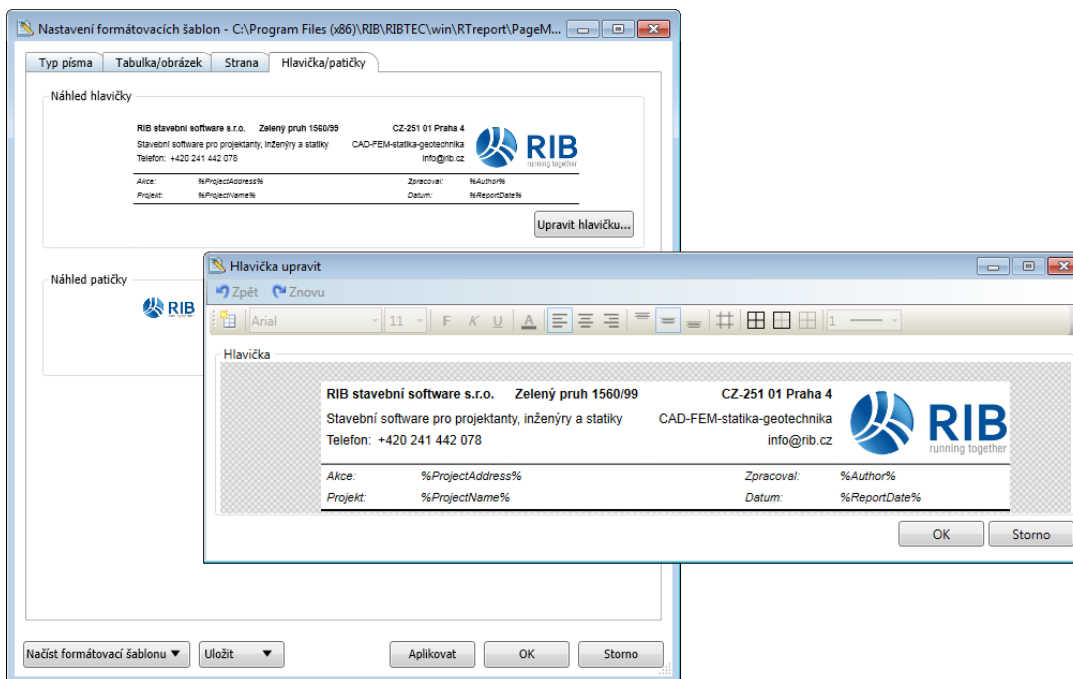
Nastavení formátovacích šablon - C:\Program Files (x86)\RIB\RIBTEC\win\RTreport\PageM...

Typ písma | Tabulka/obrázek | Strana | Hlavička/patičky

Náhled hlavičky

RIB stavební software s.r.o. Zelený pruh 1560/99 CZ-251 01 Praha 4
Stavební software pro projektanty, inženýry a statiky CAD-FEM-statika-geotechnika
Telefon: +420 241 442 078 info@rib.cz
RIB running together

| Akce: | %ProjectAddress% | Zpracoval: | %Author% |
|---|---|---|---|
| Projekt: | %ProjectName% | Datum: | %ReportDate% |

Upravit hlavičku...

Náhled patičky

RIB

Hlavička upravit

Zpět Znovu

Arial 11 F K U A 1

Hlavička

RIB stavební software s.r.o. Zelený pruh 1560/99 CZ-251 01 Praha 4
Stavební software pro projektanty, inženýry a statiky CAD-FEM-statika-geotechnika
Telefon: +420 241 442 078 info@rib.cz
RIB running together

| Akce: | %ProjectAddress% | Zpracoval: | %Author% |
|---|---|---|---|
| Projekt: | %ProjectName% | Datum: | %ReportDate% |

OK Storno

Načíst formátovací šablonu ▼ Uložit ▼ Aplikovat OK Storno